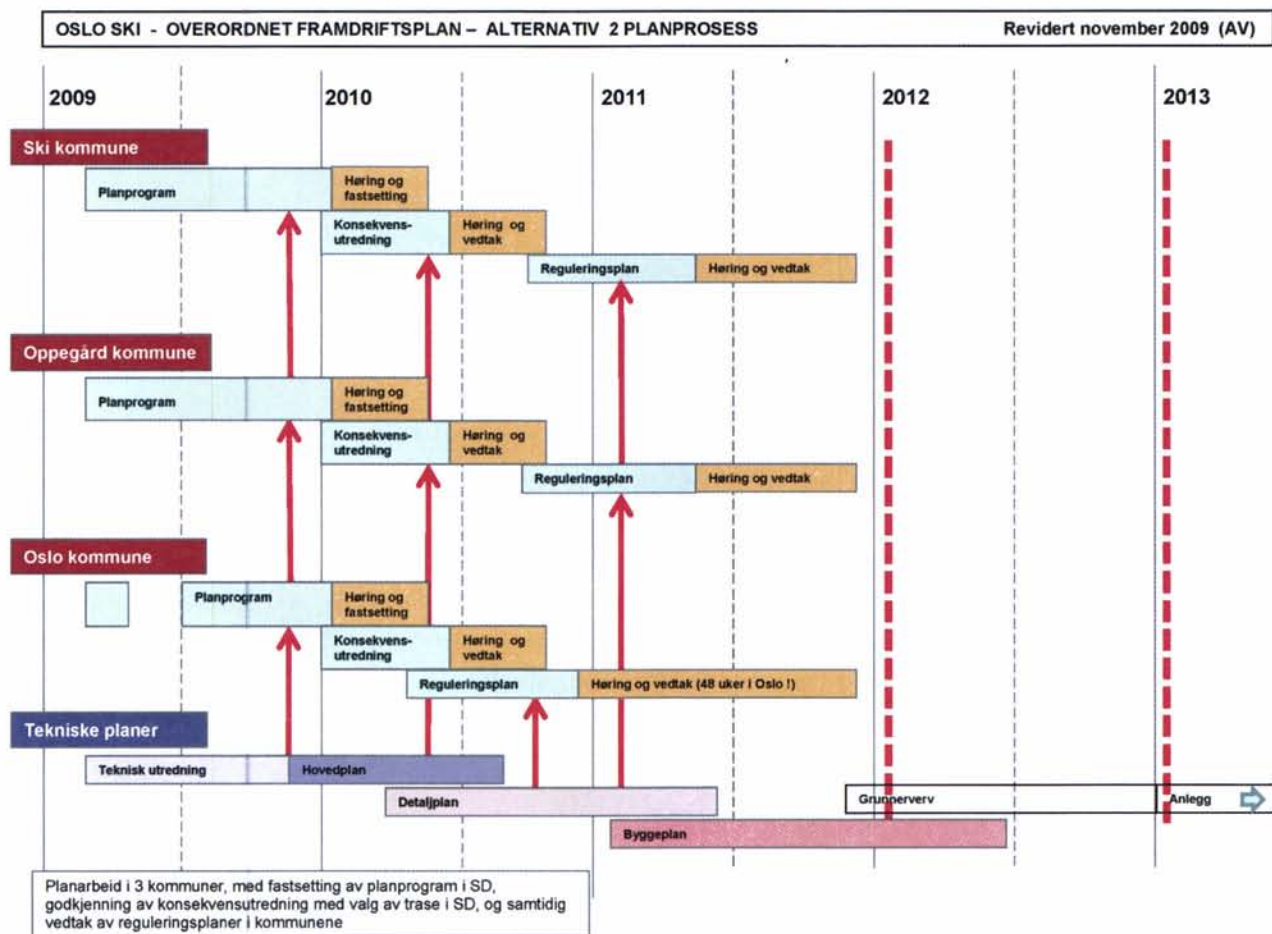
OSLO SKI - OVERORDNET FRAMDRIFTSPLAN – ALTERNATIV 2 PLANPROSESS

Revidert november 2009 (AV)

2009

2010

2011

2012

2013

Ski kommune

Planprogram

Høring og fastsetting

Konsekvens-utredning

Høring og vedtak

Reguleringsplan

Høring og vedtak

Oppegård kommune

Planprogram

Høring og fastsetting

Konsekvens-utredning

Høring og vedtak

Reguleringsplan

Høring og vedtak

Oslo kommune

Planprogram

Høring og fastsetting

Konsekvens-utredning

Høring og vedtak

Reguleringsplan

Høring og vedtak (48 uker i Oslo !)

Tekniske planer

Teknisk utredning

Hovedplan

Detaljplan

Grunnerverv

Anlegg

Byggeplan

Planarbeid i 3 kommuner, med fastsetting av planprogram i SD, godkjenning av konsekvensutredning med valg av trase i SD, og samtidig vedtak av reguleringsplaner i kommunene